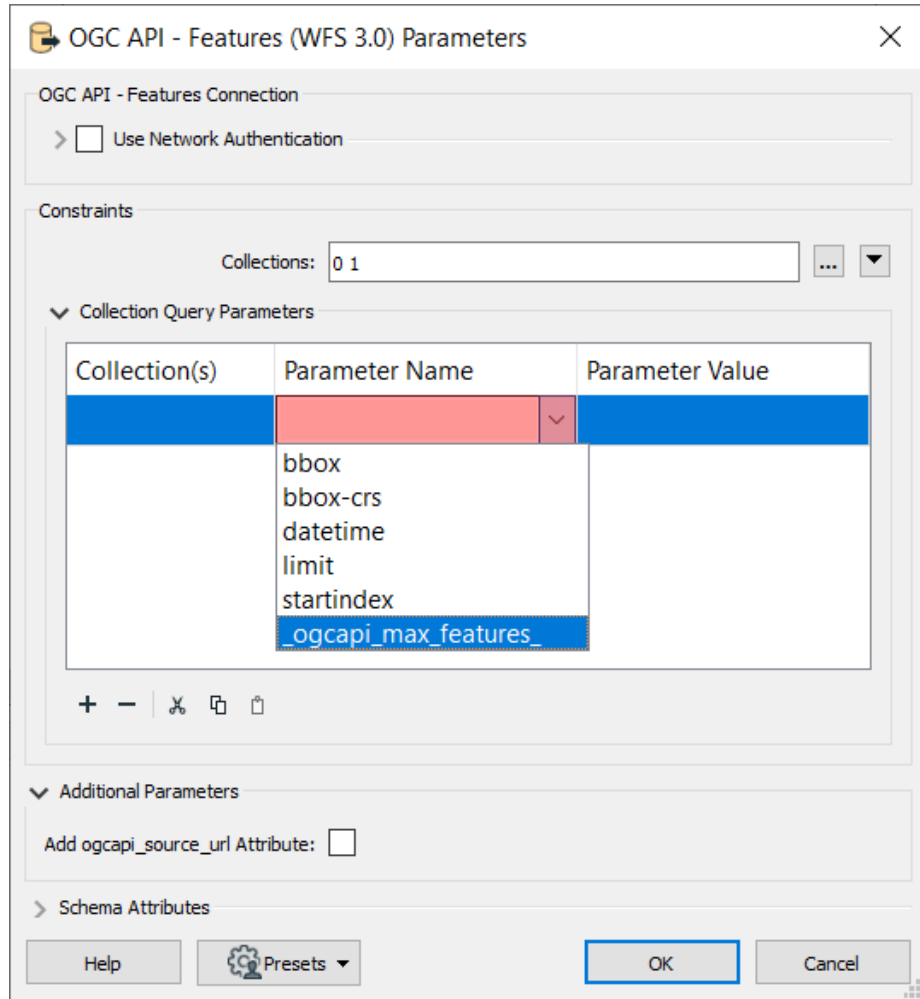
OGC API - Features (WFS 3.0) Parameters

OGC API - Features Connection

Use Network Authentication

Constraints

Collections: 0 1

...

Collection Query Parameters

| Collection(s) | Parameter Name | Parameter Value |
|---|---|---|
| | | |

bbox
bbox-crs
datetime
limit
startindex
_ogcapi_max_features_

+ −

Additional Parameters

Add ogcapi_source_url Attribute:

Schema Attributes

Help

Presets

OK

Cancel